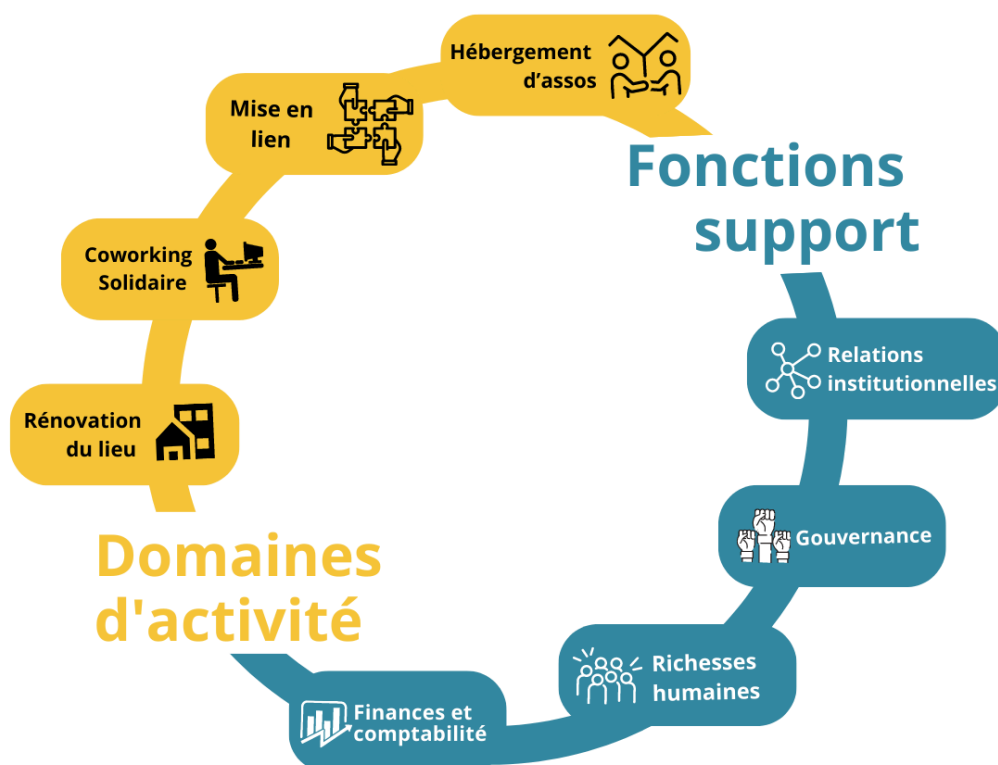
Hébergement d'assos

Mise en lien

Coworking Solidaire

Rénovation du lieu

Domaines d'activité

Fonctions support

Relations institutionnelles

Gouvernance

Richesses humaines

Finances et comptabilité